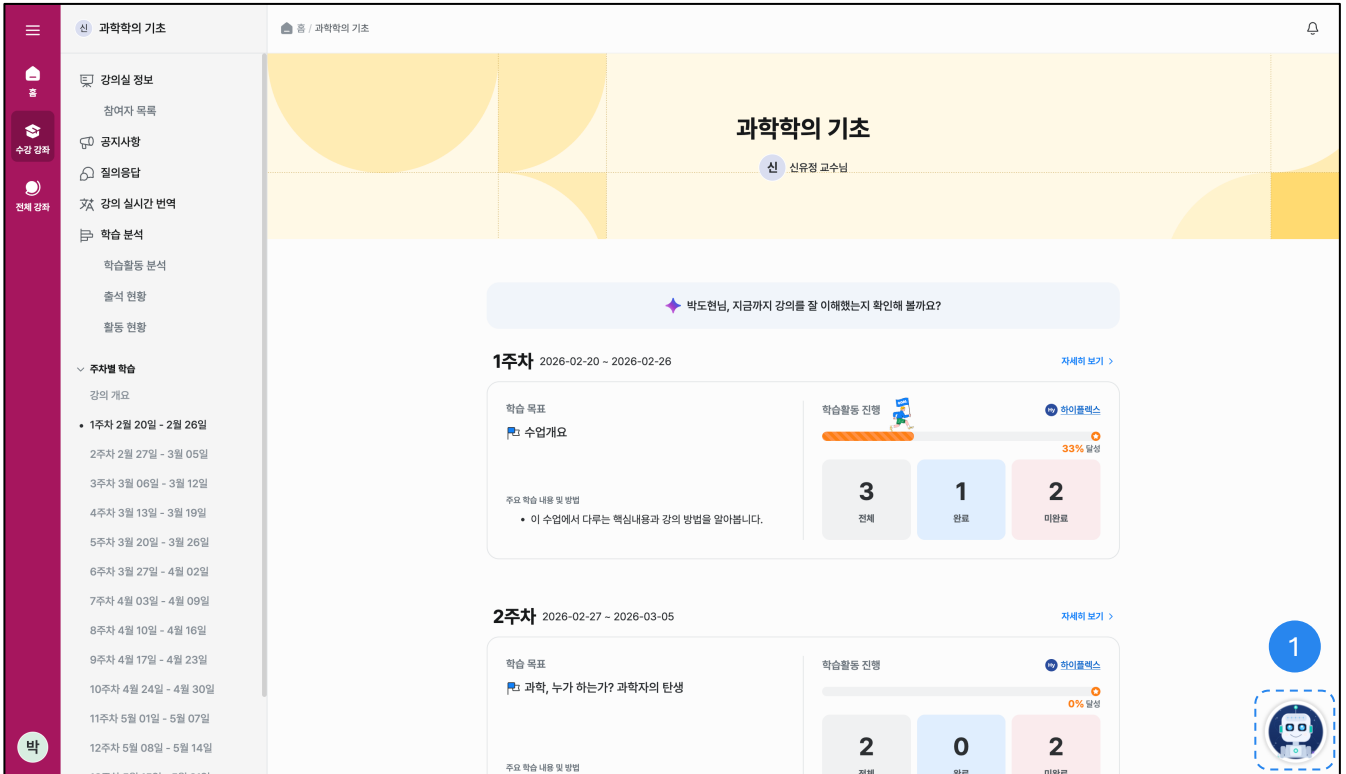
홈
수강 강좌
전체 강좌
박

신 과학학의 기초

강의실 정보
참여자 목록
공지사항
질의응답
강의 실시간 번역
학습 분석
학습활동 분석
출석 현황
활동 현황

주차별 학습
강의 개요
• 1주차 2월 20일 - 2월 26일
2주차 2월 27일 - 3월 05일
3주차 3월 06일 - 3월 12일
4주차 3월 13일 - 3월 19일
5주차 3월 20일 - 3월 26일
6주차 3월 27일 - 4월 02일
7주차 4월 03일 - 4월 09일
8주차 4월 10일 - 4월 16일
9주차 4월 17일 - 4월 23일
10주차 4월 24일 - 4월 30일
11주차 5월 01일 - 5월 07일
12주차 5월 08일 - 5월 14일

홈 / 과학학의 기초

과학학의 기초
신 신유정 교수님

박도현님, 지금까지 강의를 잘 이해했는지 확인해 볼까요?

1주차 2026-02-20 ~ 2026-02-26
자세히 보기 >

학습 목표
수업개요

주요 학습 내용 및 방법
• 이 수업에서 다루는 핵심내용과 강의 방법을 알아봅니다.

학습활동 진행
하이플렉스
33% 달성

| 3 | 1 | 2 |
|---|---|---|
| 전체 | 완료 | 미완료 |

2주차 2026-02-27 ~ 2026-03-05
자세히 보기 >

학습 목표
과학, 누가 하는가? 과학자의 탄생

주요 학습 내용 및 방법

학습활동 진행
하이플렉스
0% 달성

| 2 | 0 | 2 |
|---|---|---|
| 전체 | 완료 | 미완료 |

1